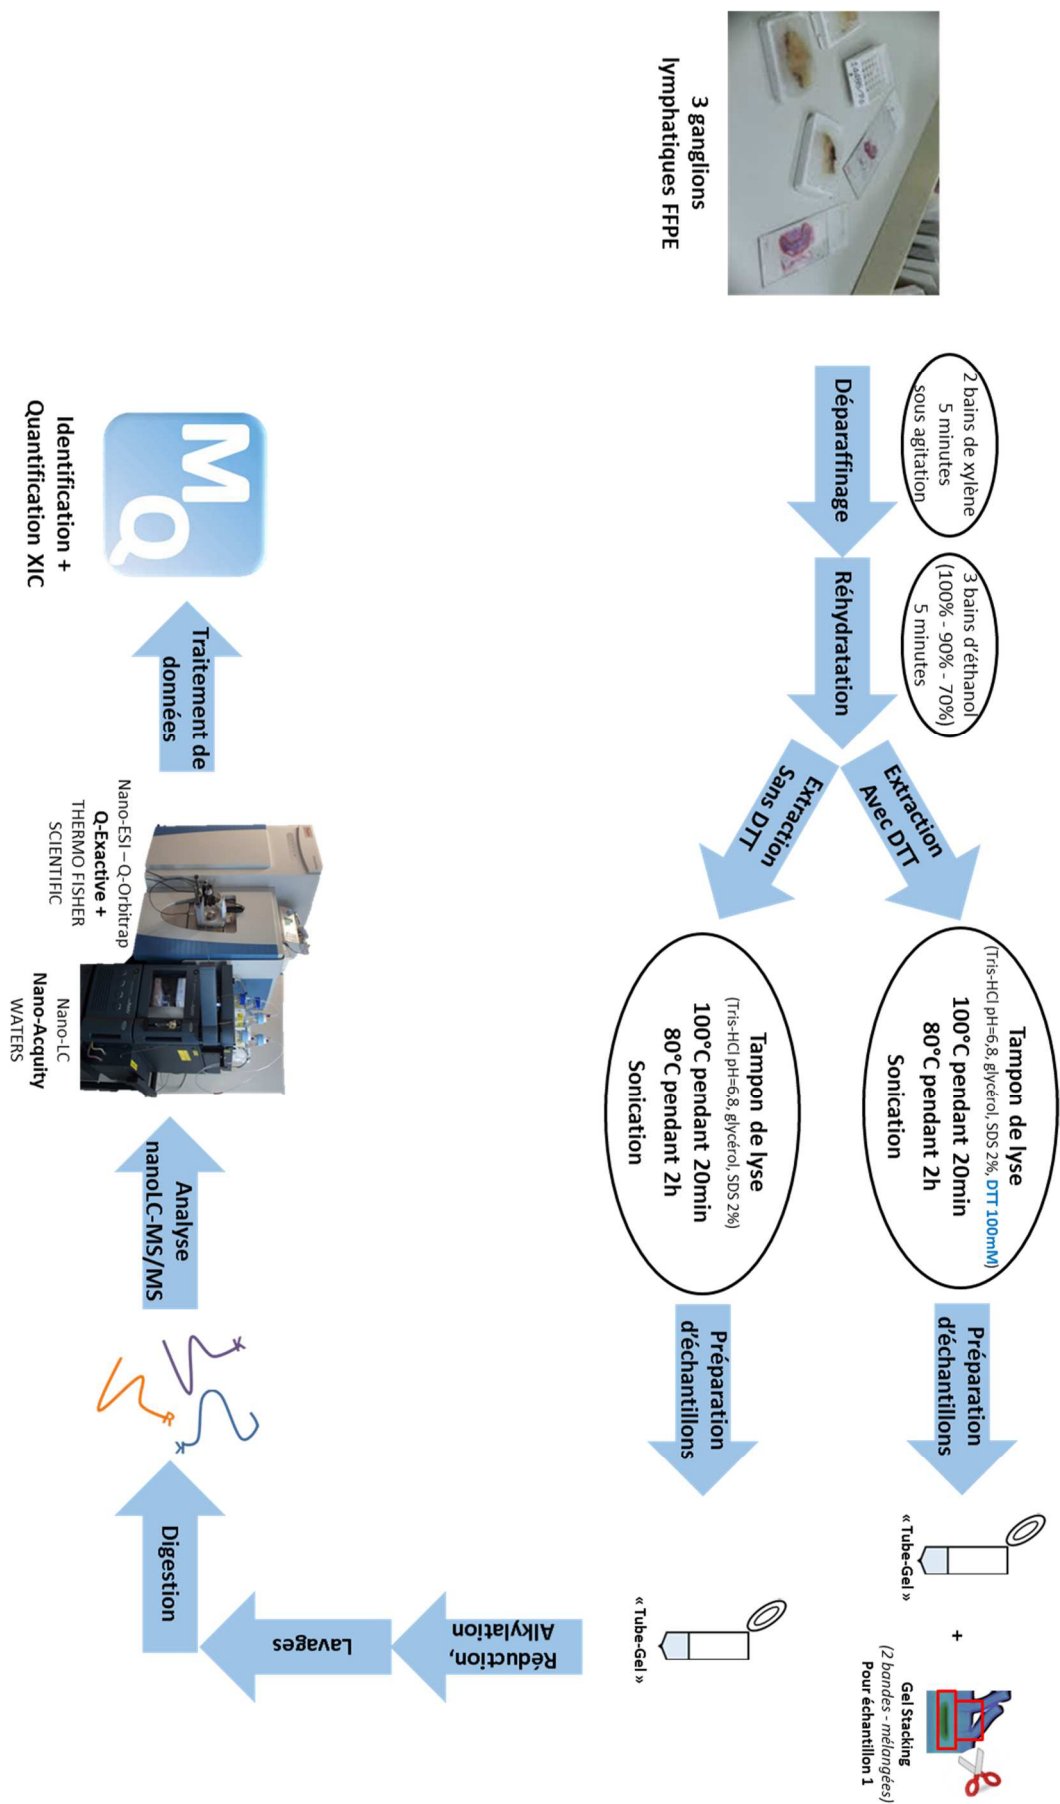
3 ganglions lymphatiques FFPE

2 bains de xylène 5 minutes sous agitation

Déparaffinage

3 bains d'éthanol (100% - 90% - 70%) 5 minutes

Réhydratation

Extraction Avec DTT

Extraction Sans DTT

Tampon de lyse
(Tris-HCl pH=6,8, glycérol, SDS 2%, DTT 100mM)
100°C pendant 20min
80°C pendant 2h
Sonication

Tampon de lyse
(Tris-HCl pH=6,8, glycérol, SDS 2%)
100°C pendant 20min
80°C pendant 2h
Sonication

Préparation d'échantillons

Préparation d'échantillons

« Tube-Gel »

+

Gel Stacking
(2 bandes - mélangées)
Pour échantillon 1

« Tube-Gel »

Réduction, Alkylation

Lavages

Digestion

Analyse nanoLC-MS/MS

Nano-LC
Nano-Acquity
WATERS

Nano-ESI – Q-Orbitrap
Q-Exactive +
THERMO FISHER SCIENTIFIC

Traitement de données

MQ

Identification +
Quantification XIC